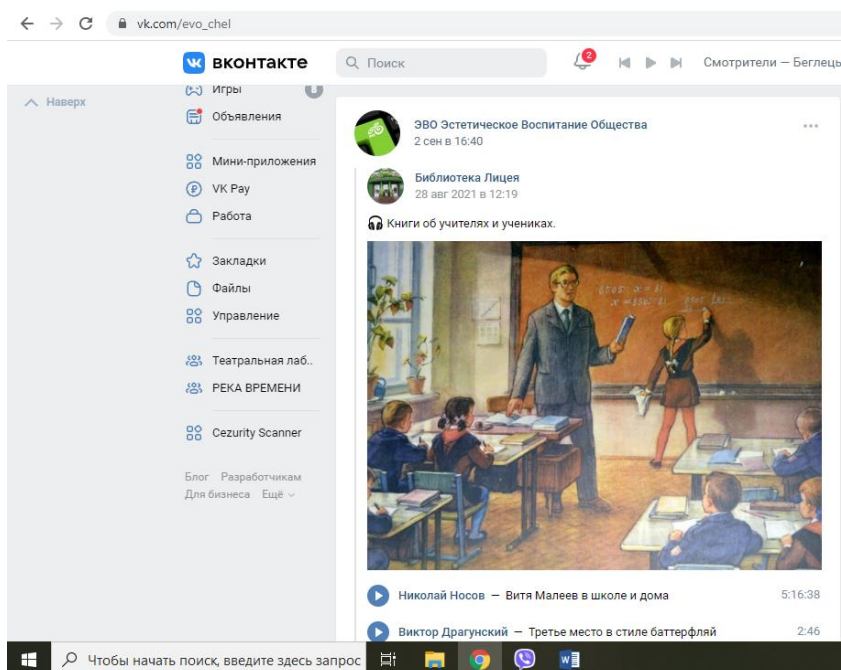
vk.com/evo_chel

вконтакте

Поиск

2

Смотрители — Беглець

Наверх

Игры

Объявления

Мини-приложения

VK Pay

Работа

Закладки

Файлы

Управление

Театральная лаб..

РЕКА ВРЕМЕНИ

Cezurity Scanner

Блог Разработчикам
Для бизнеса Ещё

ЭВО Эстетическое Воспитание Общества
2 сен в 16:40

Библиотека Лицея
28 авг 2021 в 12:19

Книги об учителях и учениках.

Николай Носов — Витя Малеев в школе и дома 5:16:38

Виктор Драгунский — Третье место в стиле баттерфляй 2:46

Чтобы начать поиск, введите здесь запрос